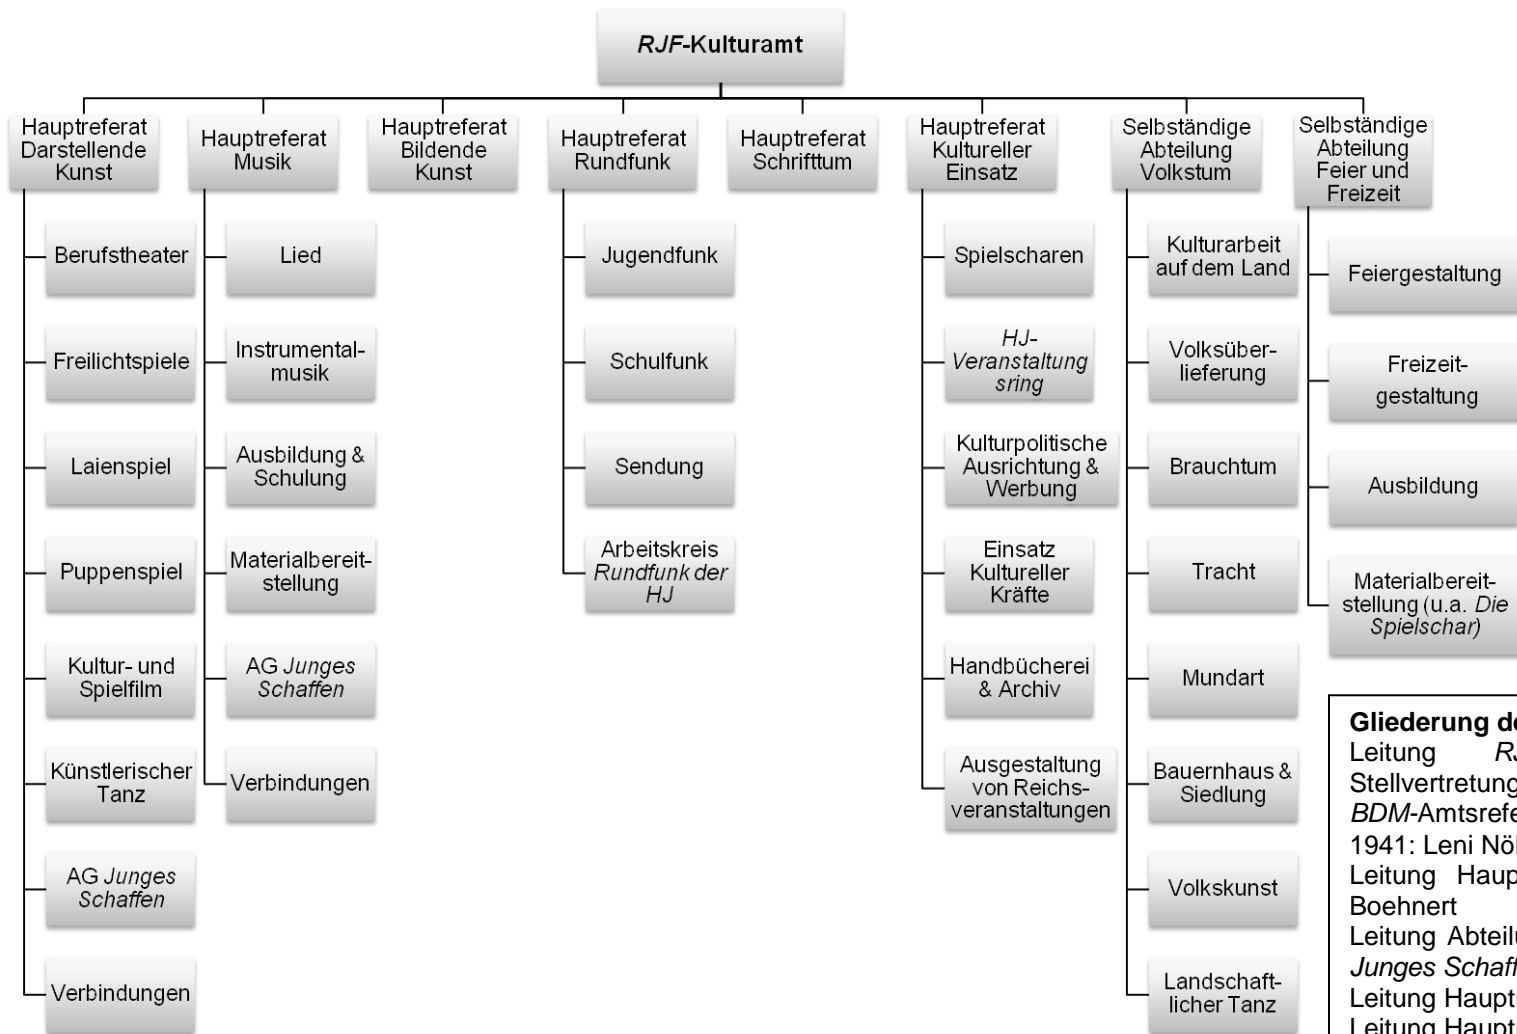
RJF-Kulturamt

Hauptreferat Darstellende Kunst

Berufstheater

Freilichtspiele

Laienspiel

Puppenspiel

Kultur- und Spielfilm

Künstlerischer Tanz

AG Junges Schaffen

Verbindungen

Hauptreferat Musik

Lied

Instrumentalmusik

Ausbildung & Schulung

Materialbereitstellung

AG Junges Schaffen

Verbindungen

Hauptreferat Bildende Kunst

Hauptreferat Rundfunk

Jugendfunk

Schulfunk

Sendung

Arbeitskreis Rundfunk der HJ

Hauptreferat Schrifttum

Hauptreferat Kultureller Einsatz

Spielscharen

HJ-Veranstaltungsring

Kulturpolitische Ausrichtung & Werbung

Einsatz Kultureller Kräfte

Handbücherei & Archiv

Ausgestaltung von Reichsveranstaltungen

Selbständige Abteilung Volkstum

Kulturarbeit auf dem Land

Volksüberlieferung

Brauchtum

Tracht

Mundart

Bauernhaus & Siedlung

Volkskunst

Landschaftlicher Tanz

Selbständige Abteilung Feier und Freizeit

Feiergestaltung

Freizeitgestaltung

Ausbildung

Materialbereitstellung (u.a. Die Spielschar)

Gliederung d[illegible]
Leitung R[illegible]
Stellvertretung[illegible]
BDM-Amtsrefe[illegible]
1941: Leni Nö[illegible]
Leitung Haup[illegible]
Boehnert
Leitung Abteil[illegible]
Junges Schaff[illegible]
Leitung Haupt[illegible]
Leitung Haupt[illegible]